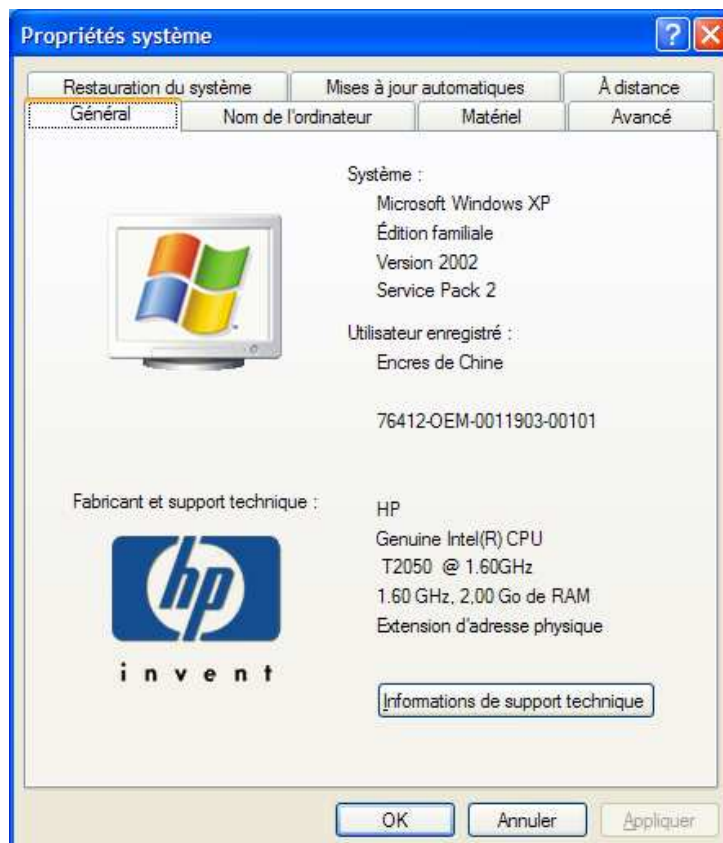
Propriétés système

?

Restauration du système
Mises à jour automatiques
À distance
Général
Nom de l'ordinateur
Matériel
Avancé

Système :
Microsoft Windows XP
Édition familiale
Version 2002
Service Pack 2

Utilisateur enregistré :
Encres de Chine

76412-OEM-0011903-00101

Fabricant et support technique :

hp
invent

HP
Genuine Intel(R) CPU
T2050 @ 1.60GHz
1.60 GHz, 2,00 Go de RAM
Extension d'adresse physique

Informations de support technique

OK
Annuler
Appliquer